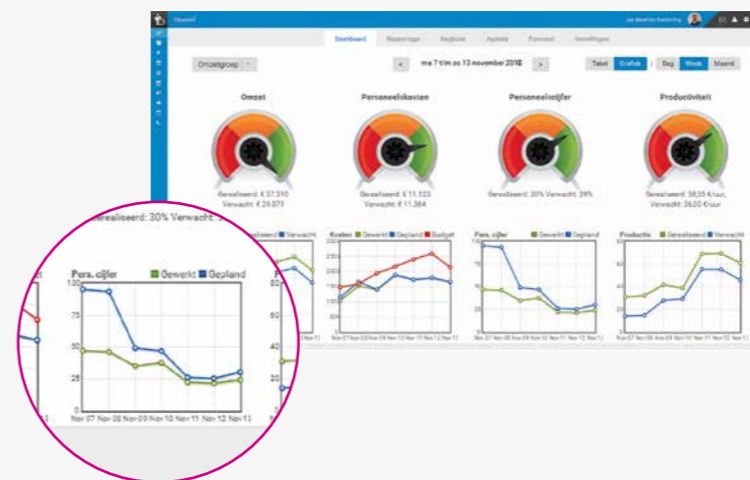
Dashboard Rapportage Dagboek Agenda Personeel Instellingen

Omzetgroep

ma 7 t/m zo 13 november 2016

Tabel Grafiek Dag Week Maand

Omzet

Gerealiseerd: € 37.510
Verwacht: € 29.075

Personeelskosten

Gerealiseerd: € 11.323
Verwacht: € 11.364

Personeelscijfer

Gerealiseerd: 30% Verwacht: 39%

Productiviteit

Gerealiseerd: 58,05 €/uur
Verwacht: 36,00 €/uur

Kosten Gewerkt Gepland Budget

Pers. cijfer Gewerkt Gepland

Productie Gerealiseerd Verwacht

Gerealiseerd: 30% Verwacht: 39%

Pers. cijfer Gewerkt Gepland

100
75
50
25
0

Nov 07 Nov 08 Nov 09 Nov 10 Nov 11 Nov 12 Nov 13